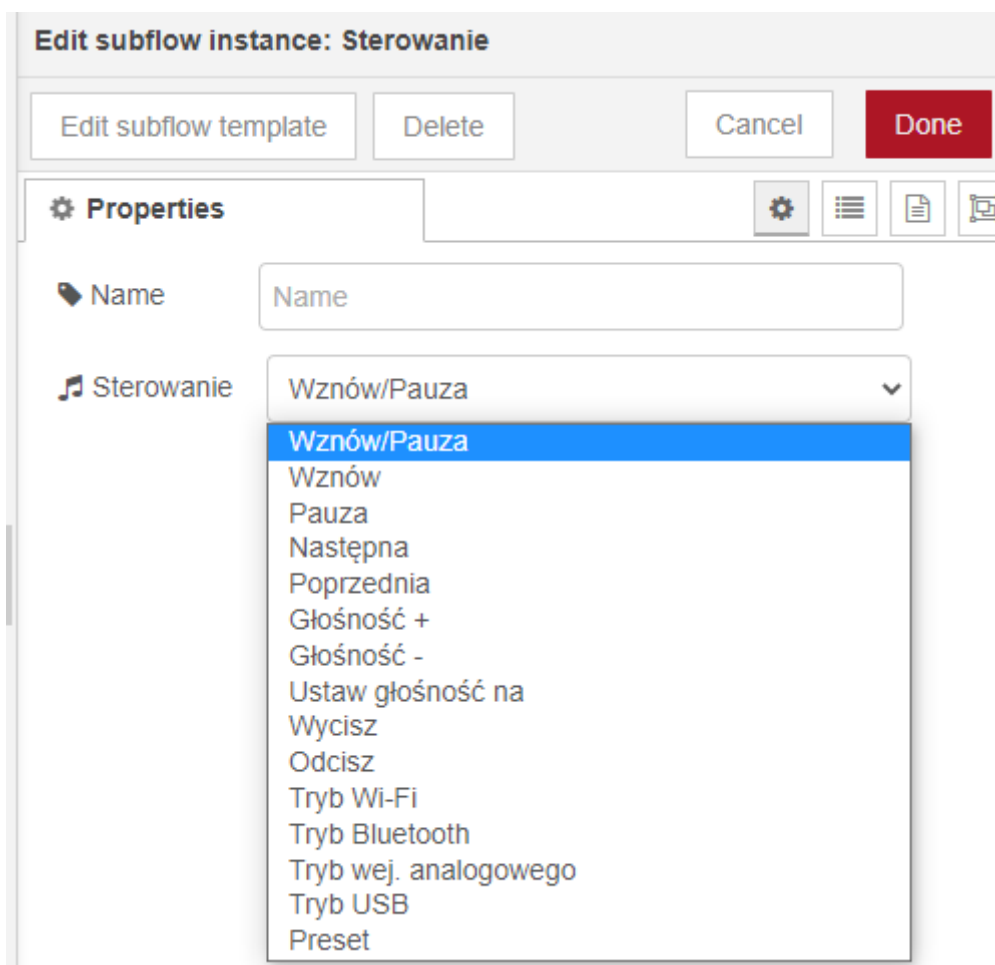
Edit subflow instance: Sterowanie

Edit subflow template
Delete
Cancel
Done

Properties

Name
Name

Sterowanie
Wznów/Pauza

Wznów/Pauza
Wznów
Pauza
Następna
Poprzednia
Głośność +
Głośność -
Ustaw głośność na
Wycisz
Odcisz
Tryb Wi-Fi
Tryb Bluetooth
Tryb wej. analogowego
Tryb USB
Preset